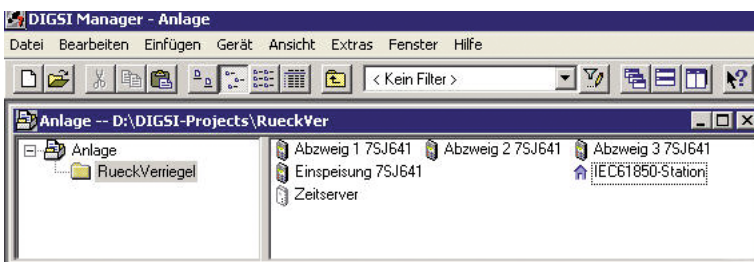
DIGSI Manager - Anlage

Datei Bearbeiten Einfügen Gerät Ansicht Extras Fenster Hilfe

< Kein Filter >

Anlage -- D:\DIGSI-Projects\Rueck¥er

Anlage
RueckVerriegel

Abzweig 1 7SJ641
Abzweig 2 7SJ641
Abzweig 3 7SJ641
Einspeisung 7SJ641
IEC61850-Station
Zeitserver